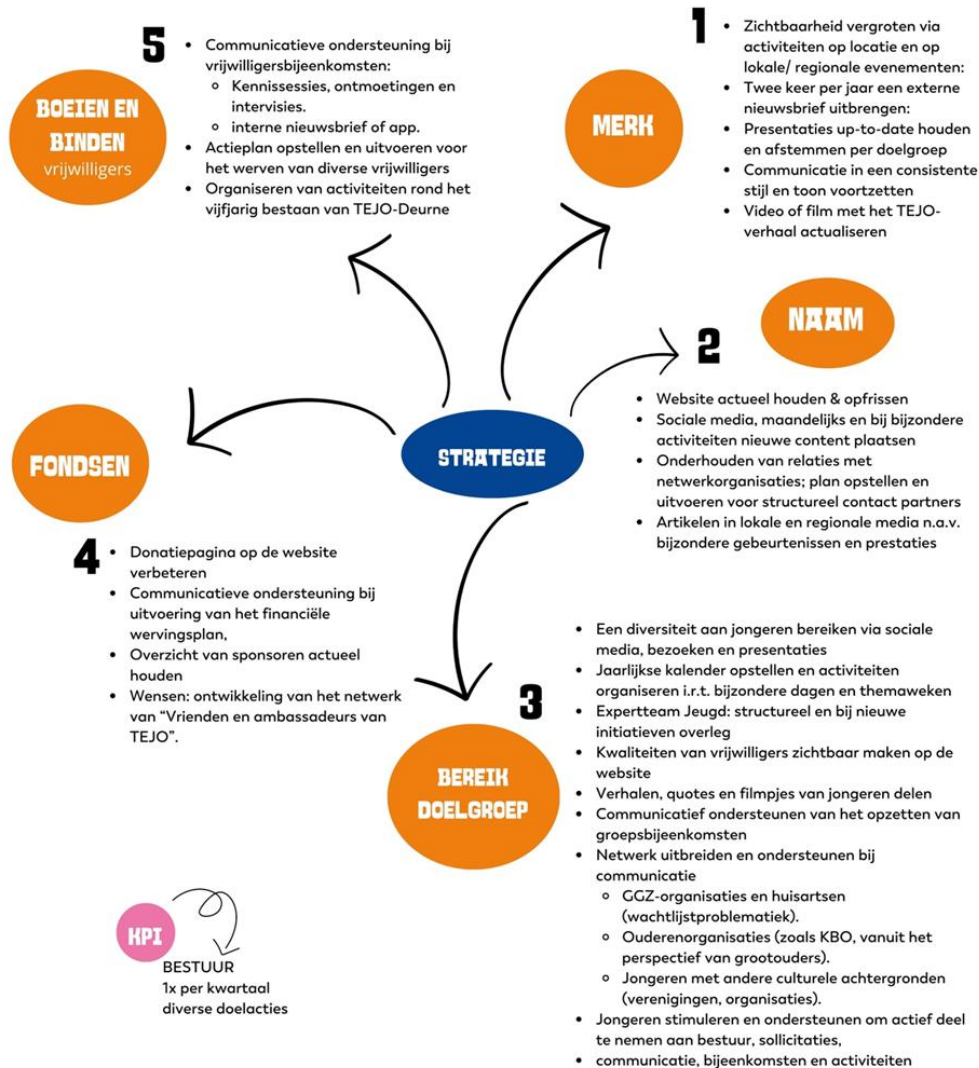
BOEIEN EN BINDEN vrijwilligers

5
- Communicatieve ondersteuning bij vrijwilligersbijeenkomsten:
  - Kennissessies, ontmoetingen en intervisies.
  - interne nieuwsbrief of app.
- Actieplan opstellen en uitvoeren voor het werven van diverse vrijwilligers
- Organiseren van activiteiten rond het vijfjarig bestaan van TEJO-Deurne

MERK

1
- Zichtbaarheid vergroten via activiteiten op locatie en op lokale/ regionale evenementen:
- Twee keer per jaar een externe nieuwsbrief uitbrengen:
- Presentaties up-to-date houden en afstemmen per doelgroep
- Communicatie in een consistente stijl en toon voortzetten
- Video of film met het TEJO-verhaal actualiseren

NAAM

2
- Website actueel houden & opfrissen
- Sociale media, maandelijks en bij bijzondere activiteiten nieuwe content plaatsen
- Onderhouden van relaties met netwerkorganisaties; plan opstellen en uitvoeren voor structureel contact partners
- Artikelen in lokale en regionale media n.a.v. bijzondere gebeurtenissen en prestaties

FONDSEN

STRATEGIE

4
- Donatiepagina op de website verbeteren
- Communicatieve ondersteuning bij uitvoering van het financiële wervingsplan,
- Overzicht van sponsoren actueel houden
- Wensen: ontwikkeling van het netwerk van "Vrienden en ambassadeurs van TEJO".

3
- Een diversiteit aan jongeren bereiken via sociale media, bezoeken en presentaties
- Jaarlijkse kalender opstellen en activiteiten organiseren i.r.t. bijzondere dagen en themaweken
- Expertteam Jeugd: structureel en bij nieuwe initiatieven overleg
- Kwaliteiten van vrijwilligers zichtbaar maken op de website
- Verhalen, quotes en filmpjes van jongeren delen
- Communicatief ondersteunen van het opzetten van groepsbijeenkomsten
- Netwerk uitbreiden en ondersteunen bij communicatie
  - GGZ-organisaties en huisartsen (wachtlijstproblematiek).
  - Ouderenorganisaties (zoals KBO, vanuit het perspectief van grootouders).
  - Jongeren met andere culturele achtergronden (verenigingen, organisaties).
- Jongeren stimuleren en ondersteunen om actief deel te nemen aan bestuur, sollicitaties,
- communicatie, bijeenkomsten en activiteiten

BEREIK DOELGROEP

KPI
BESTUUR
1x per kwartaal
diverse doelacties